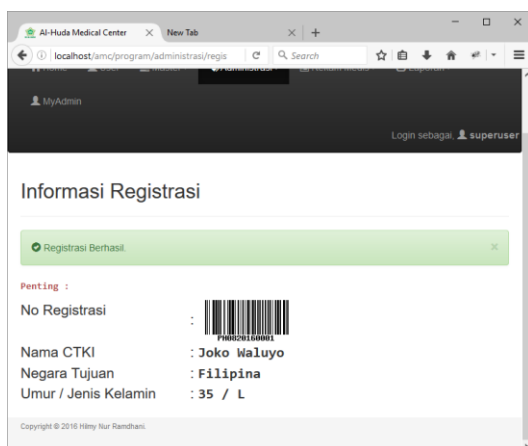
Al-Huda Medical Center
New Tab
localhost/amc/program/administrasi/regis
Search

MyAdmin

Login sebagai, superuser

Informasi Registrasi

Registrasi Berhasil.

Penting :

No Registrasi :
PH0020160001

Nama CTKI : Joko Waluyo
Negara Tujuan : Filipina
Umur / Jenis Kelamin : 35 / L

Copyright © 2016 Hilmy Nur Ramdhani.